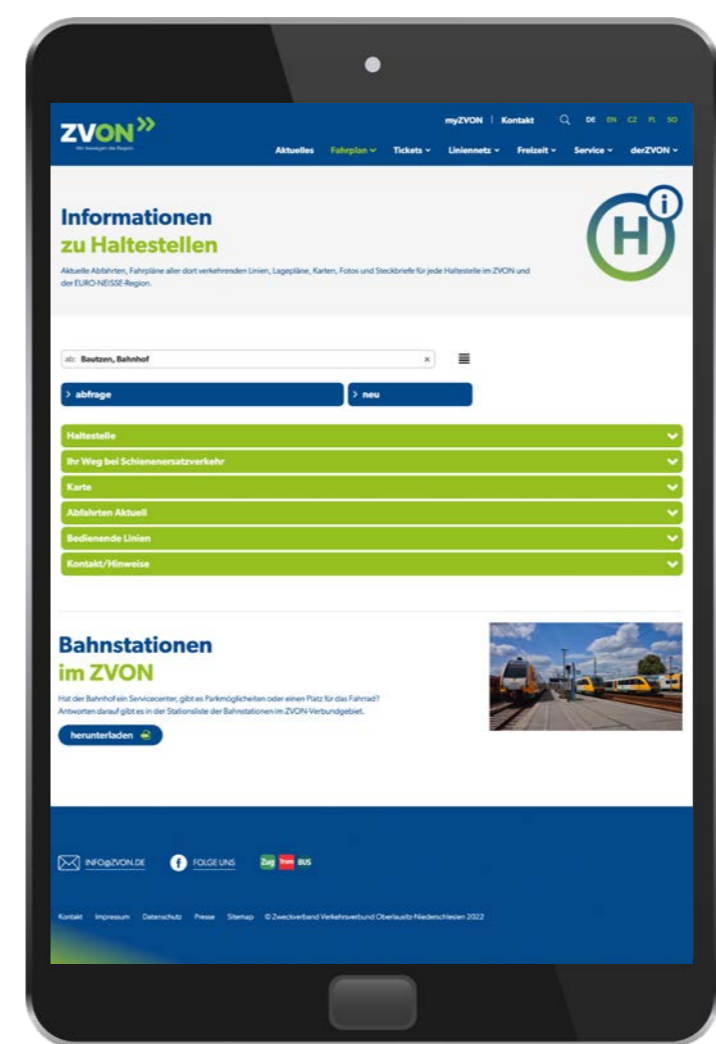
ZVON
Wir bewegen die Region.

myZVON | Kontakt DE EN CZ PL SO

Aktuelles Fahrplan Tickets Liniennetz Freizeit Service derZVON

Informationen
zu Haltestellen

Aktuelle Abfahrten, Fahrpläne aller dort verkehrenden Linien, Lagepläne, Karten, Fotos und Steckbriefe für jede Haltestelle im ZVON und der EURO-NEISSE-Region.

ab: Bautzen, Bahnhof

> abfrage
> neu

Haltestelle
Ihr Weg bei Schienenersatzverkehr
Karte
Abfahrten Aktuell
Bedienende Linien
Kontakt/Hinweise

Bahnstationen
im ZVON

Hat der Bahnhof ein Servicecenter, gibt es Parkmöglichkeiten oder einen Platz für das Fahrrad? Antworten darauf gibt es in der Stationsliste der Bahnstationen im ZVON-Verbundgebiet.

herunterladen

INFO@ZVON.DE FOLGE UNS Zug Tram BUS

Kontakt Impressum Datenschutz Presse Sitemap © Zweckverband Verkehrsverbund Oberlausitz-Niederschlesien 2022